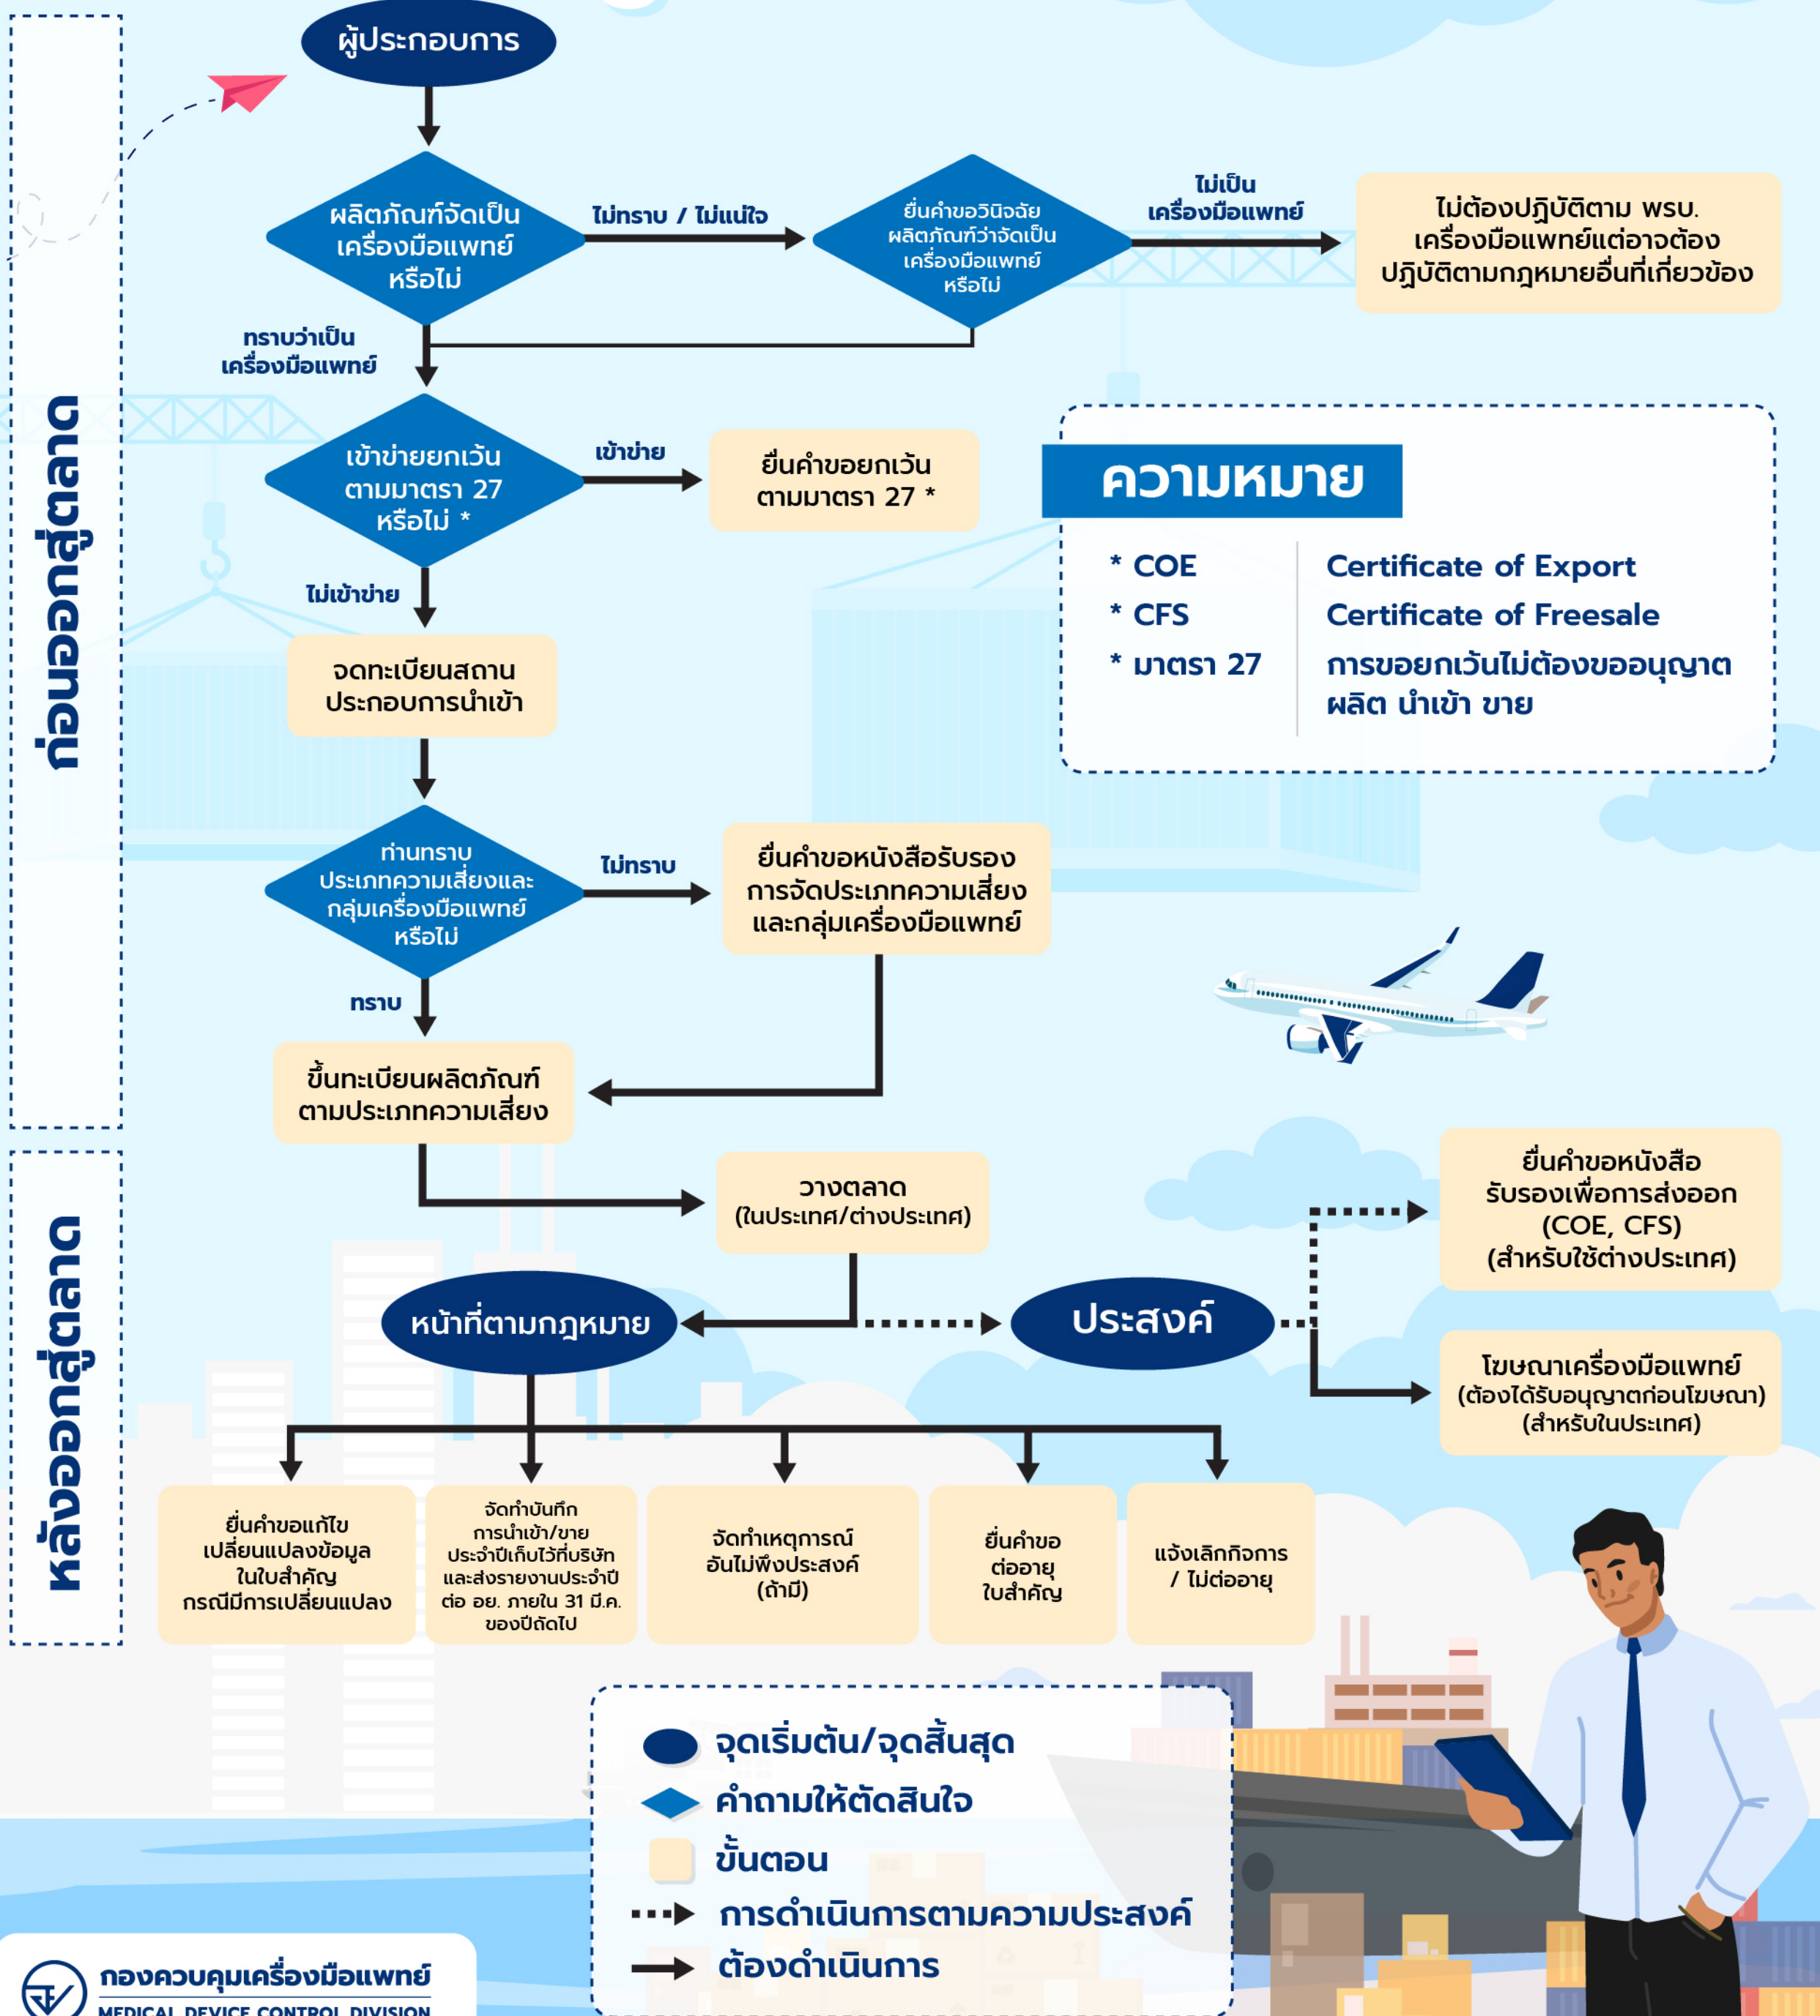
ก่อนออกสู่ตลาด

ผู้ประกอบการ

ผลิตภัณฑ์จัดเป็นเครื่องมือแพทย์หรือไม่

ไม่ทราบ / ไม่แน่ใจ

ยื่นคำขอวินิจฉัยผลิตภัณฑ์ว่าจัดเป็นเครื่องมือแพทย์หรือไม่

ไม่เป็นเครื่องมือแพทย์

ไม่ต้องปฏิบัติตาม พรบ. เครื่องมือแพทย์แต่อาจต้องปฏิบัติตามกฎหมายอื่นที่เกี่ยวข้อง

ทราบว่าเป็นเครื่องมือแพทย์

เข้าข่ายยกเว้นตามมาตรา 27 หรือไม่ *

เข้าข่าย

ยื่นคำขอยกเว้นตามมาตรา 27 *

ความหมาย

| * COE | Certificate of Export |
|---|---|
| * CFS | Certificate of Freesale |
| * มาตรา 27 | การขอยกเว้นไม่ต้องขออนุญาต ผลิต นำเข้า ขาย |

ไม่เข้าข่าย

จดทะเบียนสถานประกอบการนำเข้า

ท่านทราบประเภทความเสี่ยงและกลุ่มเครื่องมือแพทย์หรือไม่

ไม่ทราบ

ยื่นคำขอหนังสือรับรองการจัดประเภทความเสี่ยงและกลุ่มเครื่องมือแพทย์

ทราบ

ขึ้นทะเบียนผลิตภัณฑ์ตามประเภทความเสี่ยง

หลังออกสู่ตลาด

วางตลาด (ในประเทศ/ต่างประเทศ)

ยื่นคำขอหนังสือรับรองเพื่อการส่งออก (COE, CFS) (สำหรับใช้ต่างประเทศ)

หน้าที่ตามกฎหมาย

ประสงค์

โฆษณาเครื่องมือแพทย์ (ต้องได้รับอนุญาตก่อนโฆษณา) (สำหรับในประเทศ)

ยื่นคำขอแก้ไขเปลี่ยนแปลงข้อมูลในใบสำคัญกรณีมีการเปลี่ยนแปลง

จัดทำบันทึกการนำเข้า/ขายประจำปีเก็บไว้ที่บริษัทและส่งรายงานประจำปีต่อ อย. ภายใน 31 มี.ค. ของปีถัดไป

จัดทำเหตุการณ์อันไม่พึงประสงค์ (ถ้ามี)

ยื่นคำขอต่ออายุใบสำคัญ

แจ้งเลิกกิจการ / ไม่ต่ออายุ

จุดเริ่มต้น/จุดสิ้นสุด
คำถามให้ตัดสินใจ
ขั้นตอน
การดำเนินการตามความประสงค์
ต้องดำเนินการ

กองควบคุมเครื่องมือแพทย์
MEDICAL DEVICE CONTROL DIVISION